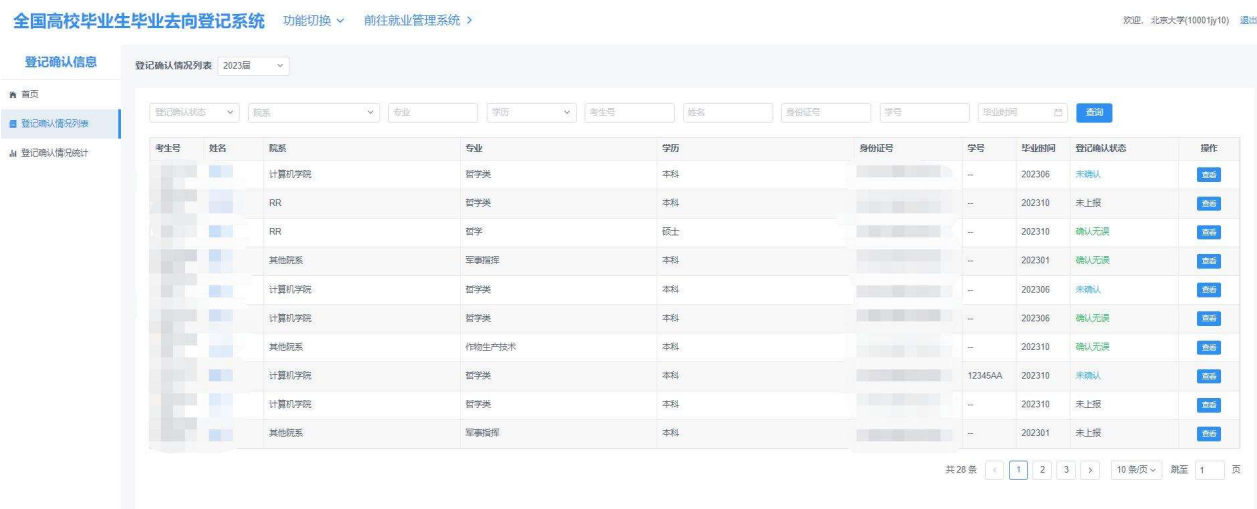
全国高校毕业生毕业去向登记系统 功能切换 ∨ 前往就业管理系统 >

欢迎，北京大学(10001jy10) 退出

登记确认信息

首页

登记确认情况列表

登记确认情况统计

登记确认情况列表 2023届

登记确认状态 院系 专业 学历 考生号 姓名 身份证号 学号 毕业时间 查询

| 考生号 | 姓名 | 院系 | 专业 | 学历 | 身份证号 | 学号 | 毕业时间 | 登记确认状态 | 操作 |
|---|---|---|---|---|---|---|---|---|---|
| | | 计算机学院 | 哲学类 | 本科 | | -- | 202306 | 未确认 | 查看 |
| | | RR | 哲学类 | 本科 | | -- | 202310 | 未上报 | 查看 |
| | | RR | 哲学 | 硕士 | | -- | 202310 | 确认无误 | 查看 |
| | | 其他院系 | 军事指挥 | 本科 | | -- | 202301 | 确认无误 | 查看 |
| | | 计算机学院 | 哲学类 | 本科 | | -- | 202306 | 未确认 | 查看 |
| | | 计算机学院 | 哲学类 | 本科 | | -- | 202306 | 确认无误 | 查看 |
| | | 其他院系 | 作物生产技术 | 本科 | | -- | 202310 | 确认无误 | 查看 |
| | | 计算机学院 | 哲学类 | 本科 | | 12345AA | 202310 | 未确认 | 查看 |
| | | 计算机学院 | 哲学类 | 本科 | | -- | 202310 | 未上报 | 查看 |
| | | 其他院系 | 军事指挥 | 本科 | | -- | 202301 | 未上报 | 查看 |

共28条 < 1 2 3 > 10条/页 跳至 1 页